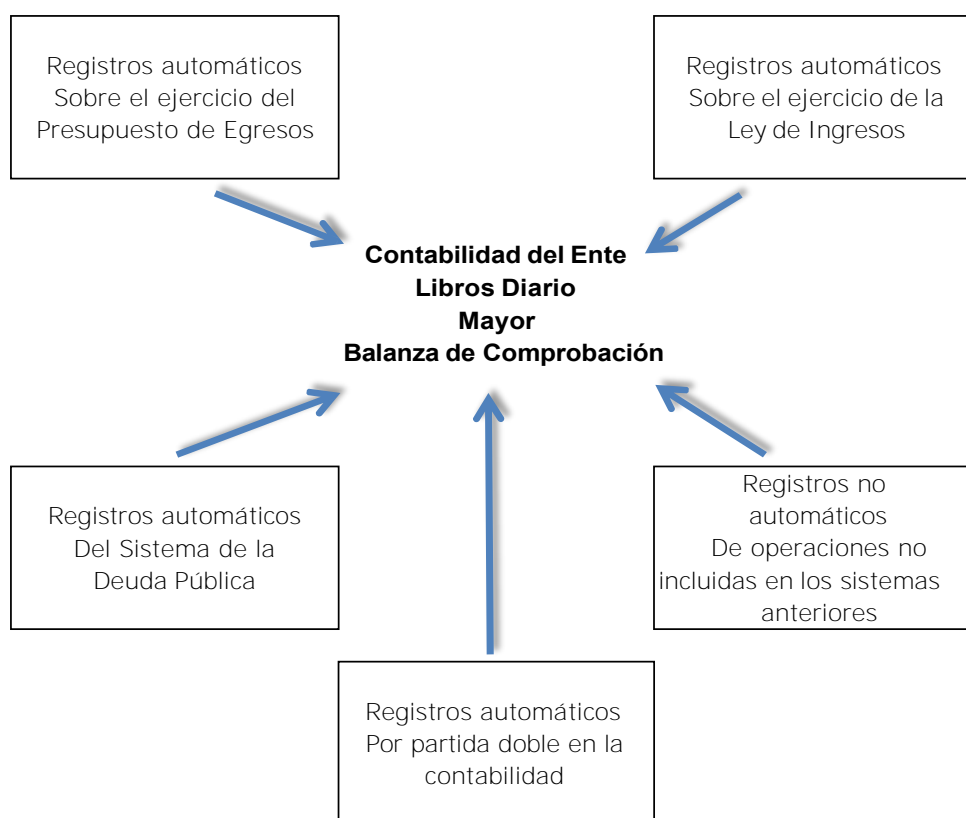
Registros automáticos Sobre el ejercicio del Presupuesto de Egresos

Registros automáticos Sobre el ejercicio de la Ley de Ingresos

**Contabilidad del Ente**
**Libros Diario**
**Mayor**
**Balanza de Comprobación**

Registros automáticos Del Sistema de la Deuda Pública

Registros no automáticos De operaciones no incluidas en los sistemas anteriores

Registros automáticos Por partida doble en la contabilidad